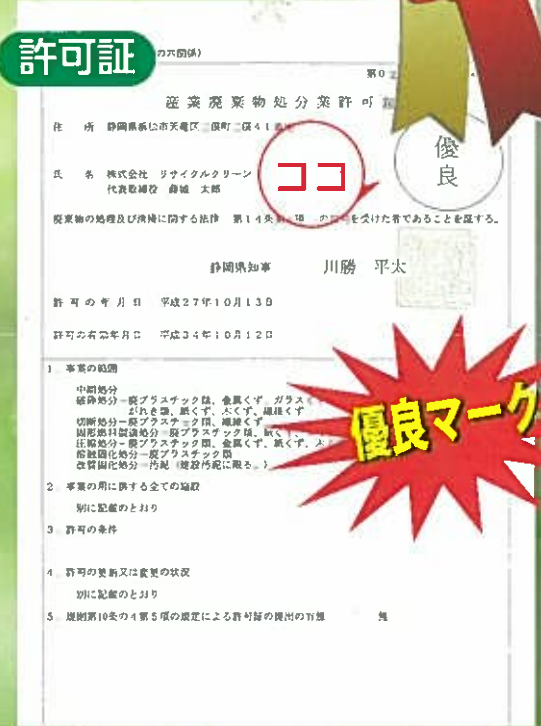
許可証

の六面(表)

第0

産業廃棄物処分業許可証

住所 静岡県浜松市天竜区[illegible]町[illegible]41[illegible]

氏名 株式会社 リサイクルクリーン
代表取締役 鈴城 太郎

ココ

優良

廃棄物の処理及び清掃に関する法律 第14条第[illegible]項 の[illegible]を受けた者であることを証する。

静岡県知事 川勝 平太

許可の年月日 平成27年10月13日

許可の有効年月日 平成34年10月12日

1 事業の範囲

中間処分
破砕処分-廃プラスチック類、金属くず、ガラス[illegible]
がれき類、紙くず、木くず、繊維くず
切断処分-廃プラスチック類、繊維くず
圧縮処分-廃プラスチック類、紙く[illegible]
固形燃料化処分-廃プラスチック類、紙く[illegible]
圧縮梱包処分-廃プラスチック類、金属くず、紙くず、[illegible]
溶融固化処分-廃プラスチック類
改質固化処分-汚泥(建設汚泥に限る。)

優良マーク

2 事業の用に供する全ての施設

別に記載のとおり

3 許可の条件

4 許可の更新又は変更の状況

別に記載のとおり

5 規則第10条の4第5項の規定による許可証の提出の有無 無